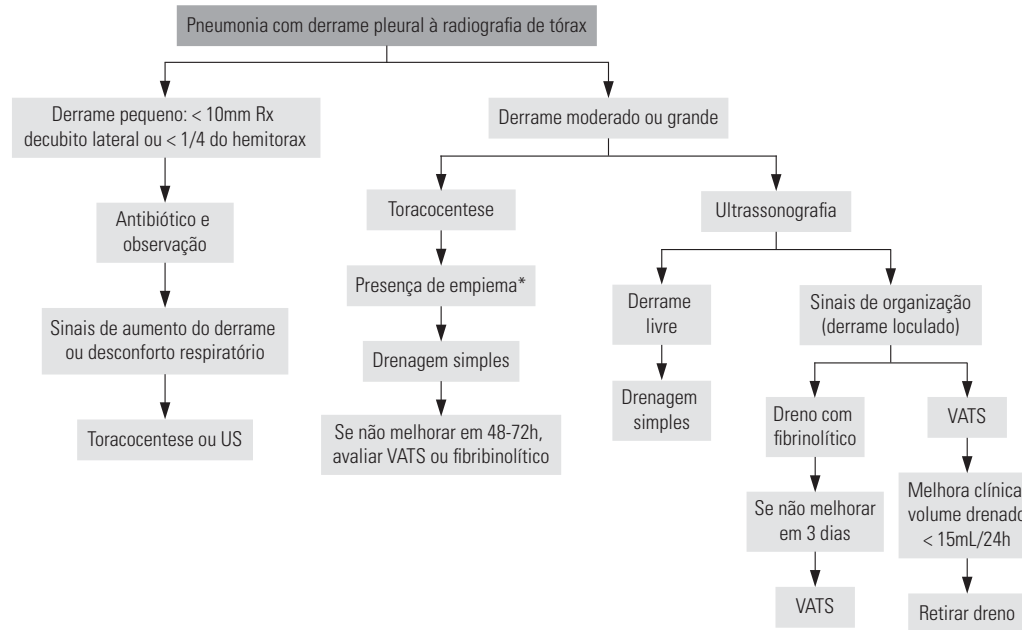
Pneumonia com derrame pleural à radiografia de tórax

Derrame pequeno: < 10mm Rx decubito lateral ou < 1/4 do hemitorax

Antibiótico e observação

Sinais de aumento do derrame ou desconforto respiratório

Toracocentese ou US

Derrame moderado ou grande

Toracocentese

Presença de empiema*

Drenagem simples

Se não melhorar em 48-72h, avaliar VATS ou fibribinolítico

Ultrassonografia

Derrame livre

Drenagem simples

Sinais de organização (derrame loculado)

Dreno com fibrinolítico

Se não melhorar em 3 dias

VATS

VATS

Melhora clínica volume drenado < 15mL/24h

Retirar dreno